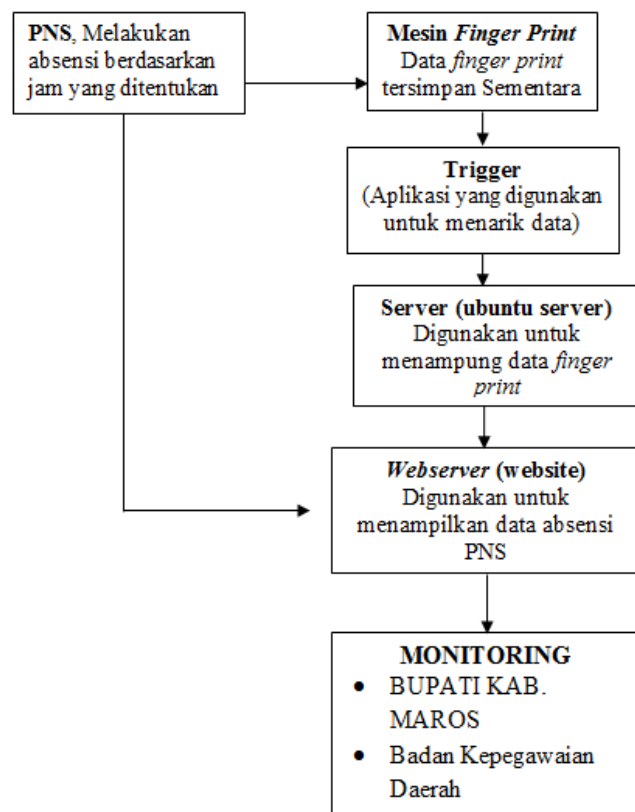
PNS, Melakukan absensi berdasarkan jam yang ditentukan

Mesin Finger Print
Data finger print tersimpan Sementara

Trigger
(Aplikasi yang digunakan untuk menarik data)

Server (ubuntu server)
Digunakan untuk menampung data finger print

Webserver (website)
Digunakan untuk menampilkan data absensi PNS

MONITORING
- BUPATI KAB. MAROS
- Badan Kepegawaian Daerah